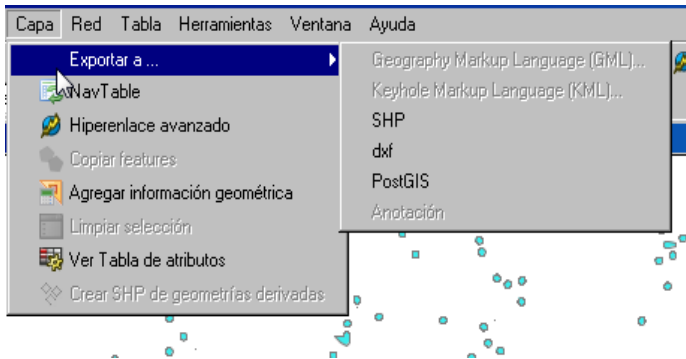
Capa Red Tabla Herramientas Ventana Ayuda

Exportar a ...
NavTable
Hiperenlace avanzado
Copiar features
Agregar información geométrica
Limpiar selección
Ver Tabla de atributos
Crear SHP de geometrías derivadas

Geography Markup Language (GML)...
Keyhole Markup Language (KML)...
SHP
dxf
PostGIS
Anotación